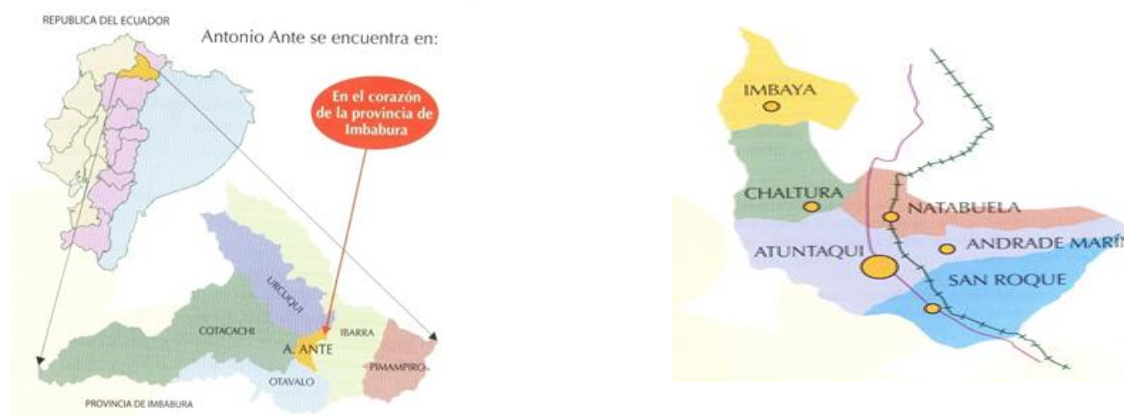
REPUBLICA DEL ECUADOR

Antonio Ante se encuentra en:

En el corazón de la provincia de Imbabura

URCUQUI

COTACACHI

IBARRA

A. ANTE

PIMAMPIRO

OTAVALO

PROVINCIA DE IMBABURA

IMBAYA

CHALTURA

NATABUELA

ATUNTAQUI

ANDRADE MARÍ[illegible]

SAN ROQUE